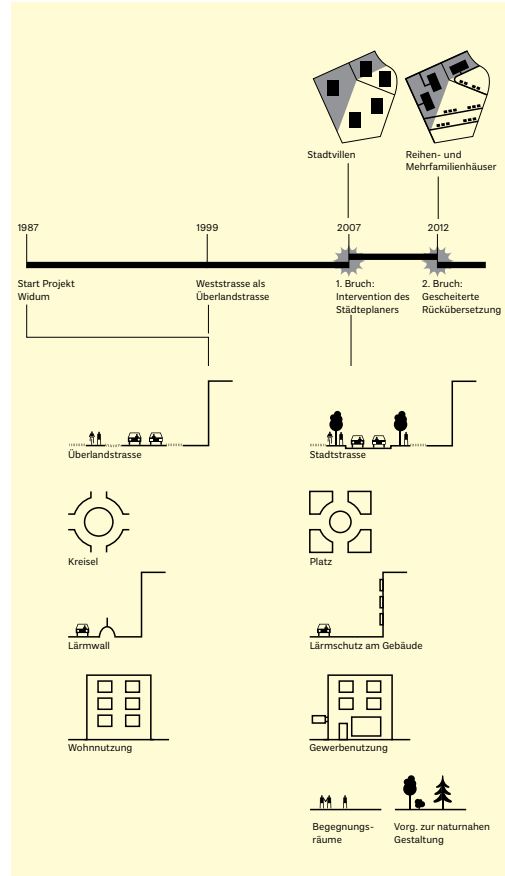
Stadtvillen

Reihen- und Mehrfamilienhäuser

1987

1999

2007

2012

Start Projekt Widum

Weststrasse als Überlandstrasse

1. Bruch: Intervention des Städteplaners

2. Bruch: Gescheiterte Rückübersetzung

Überlandstrasse

Stadtstrasse

Kreisel

Platz

Lärmwall

Lärmschutz am Gebäude

Wohnnutzung

Gewerbenutzung

Begegnungsräume

Vorg. zur naturnahen Gestaltung